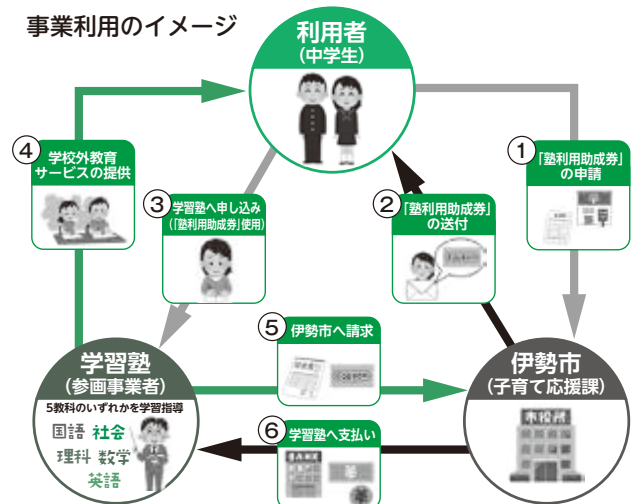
事業利用のイメージ

利用者
(中学生)

①「塾利用助成券」の申請

②「塾利用助成券」の送付

③学習塾へ申し込み(「塾利用助成券」使用)

④学校外教育サービスの提供

⑤伊勢市へ請求

⑥学習塾へ支払い

学習塾
(参画事業者)
5教科のいずれかを学習指導
国語 社会 理科 数学 英語

伊勢市
(子育て応援課)

市役所